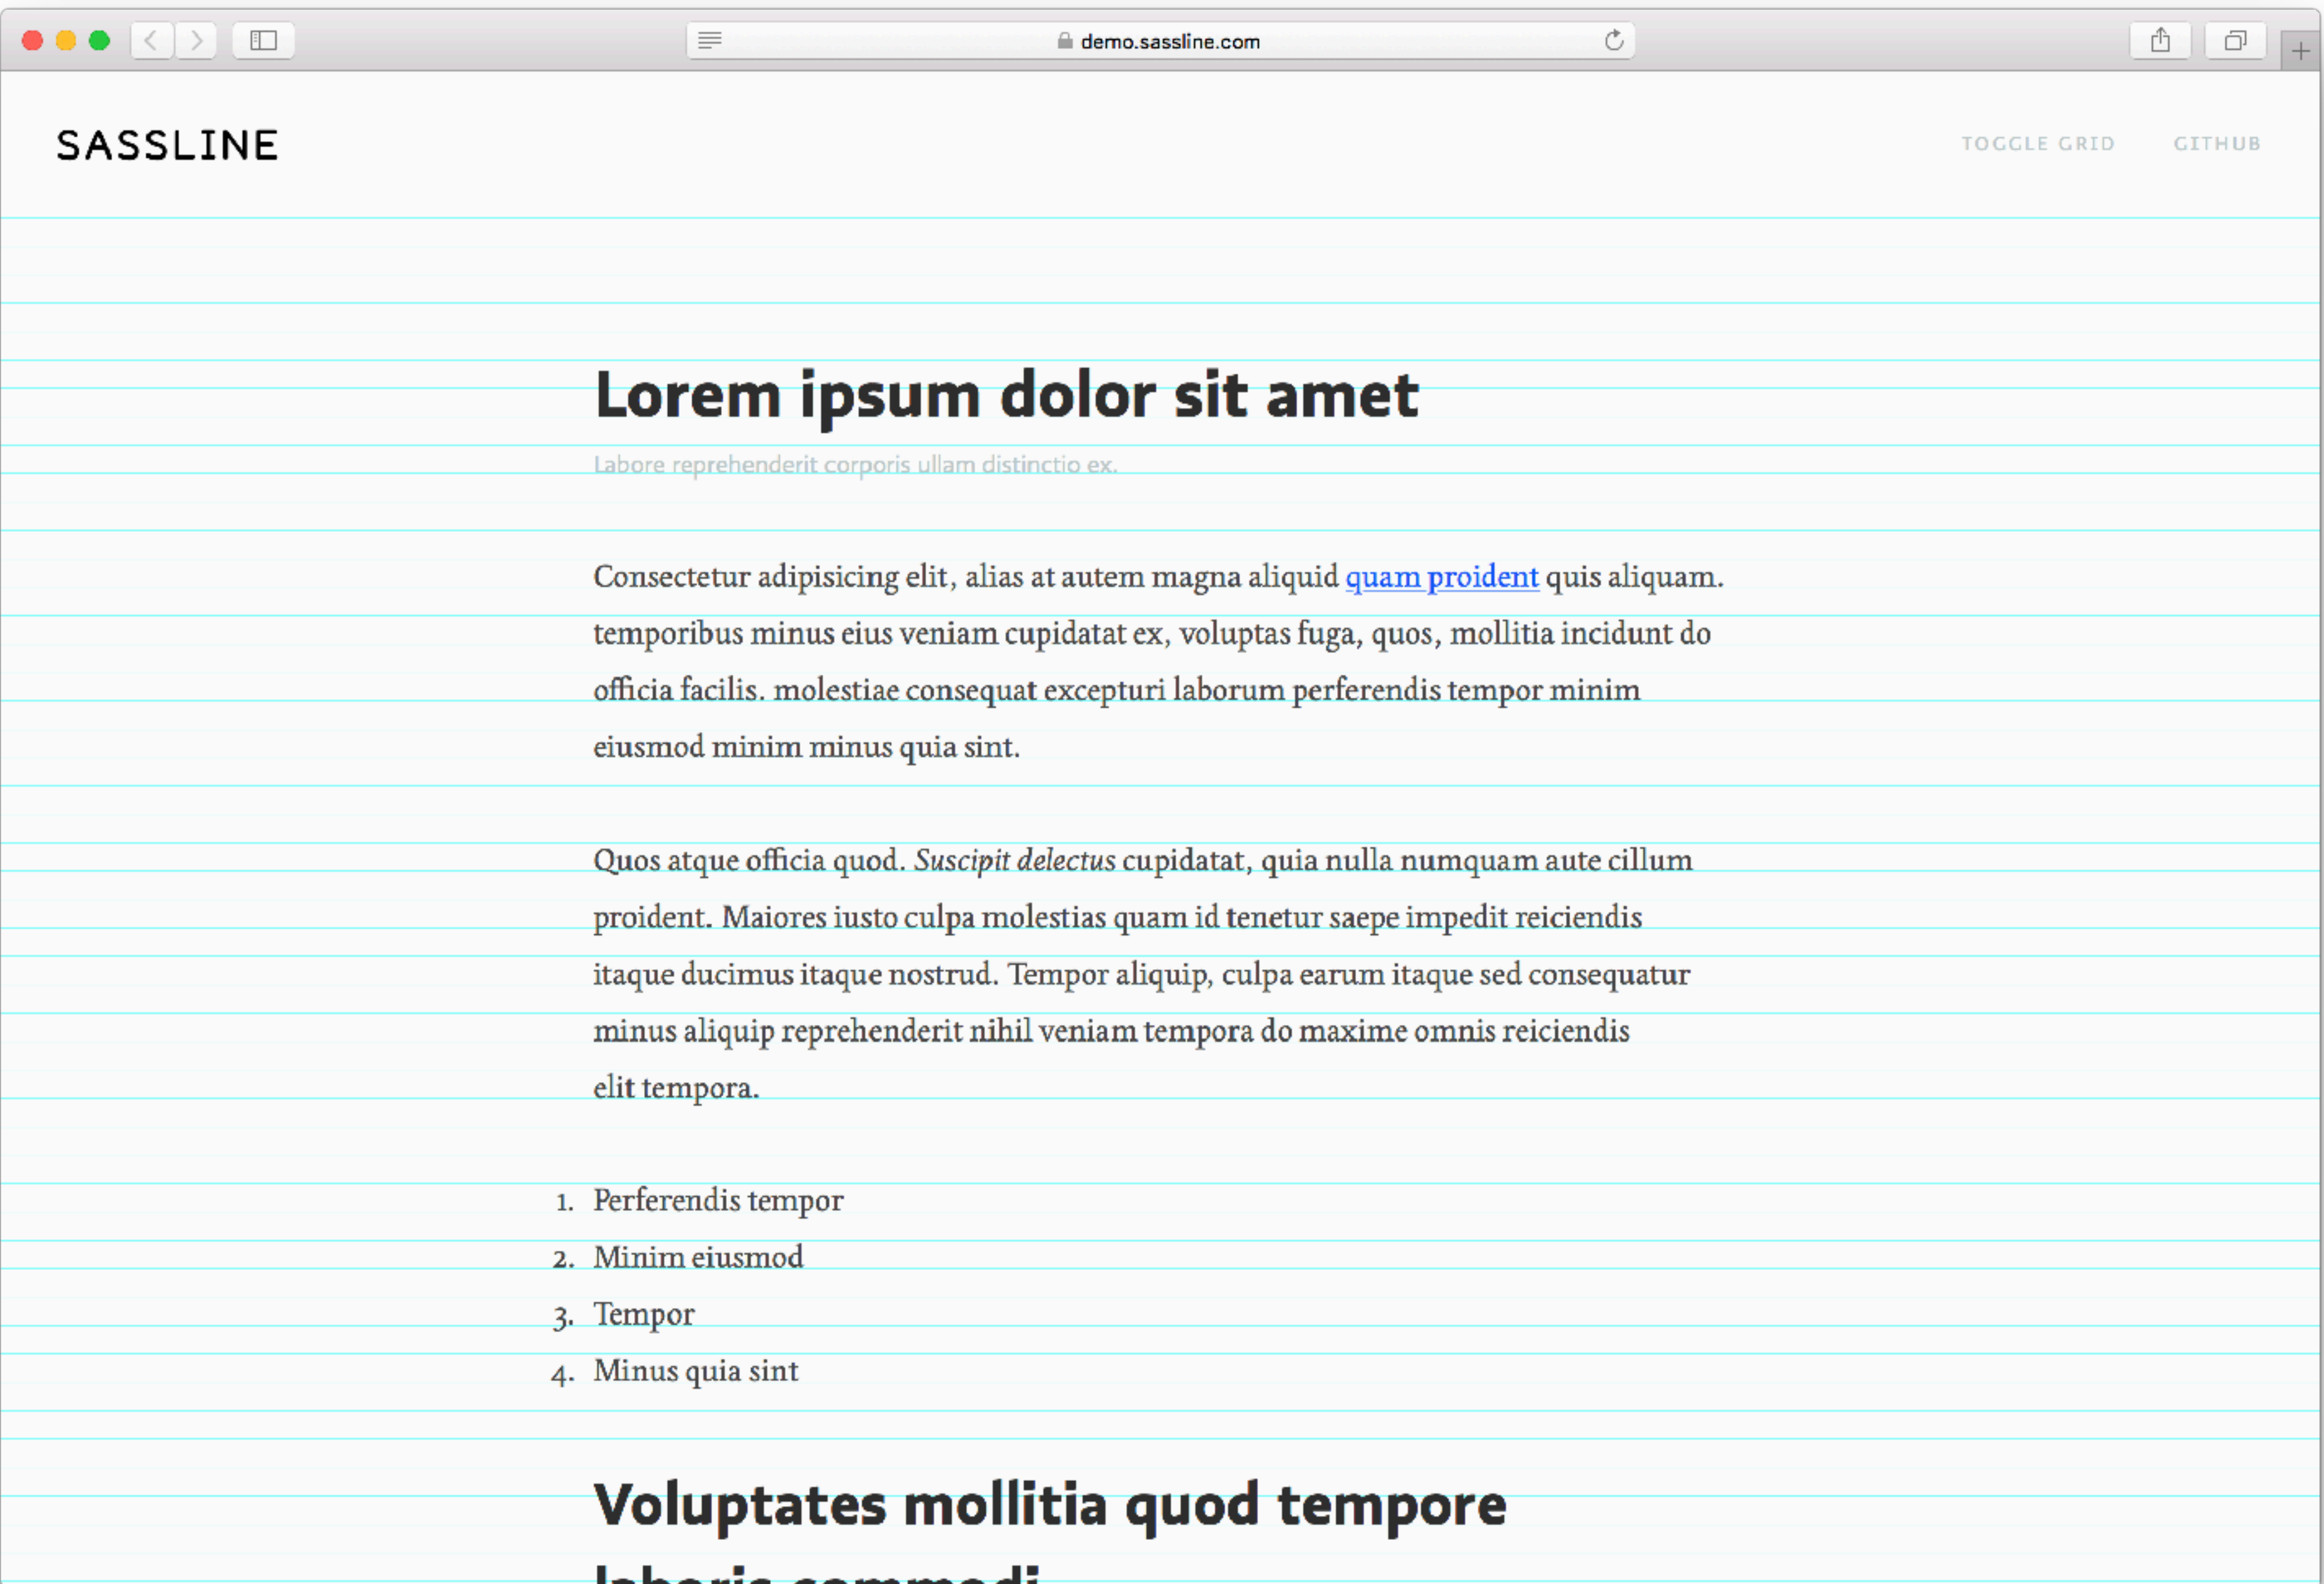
demo.sassline.com

SASSLINE

TOGGLE GRID GITHUB

Lorem ipsum dolor sit amet

Labore reprehenderit corporis ullam distinctio ex.

Consectetur adipisicing elit, alias at autem magna aliquid quam proident quis aliquam. temporibus minus eius veniam cupidatat ex, voluptas fuga, quos, mollitia incidunt do officia facilis. molestiae consequat excepturi laborum perferendis tempor minim eiusmod minim minus quia sint.

Quos atque officia quod. *Suscipit delectus* cupidatat, quia nulla numquam aute cillum proident. Maiores iusto culpa molestias quam id tenetur saepe impedit reiciendis itaque ducimus itaque nostrud. Tempor aliquip, culpa earum itaque sed consequatur minus aliquip reprehenderit nihil veniam tempora do maxime omnis reiciendis elit tempora.

1. Perferendis tempor
2. Minim eiusmod
3. Tempor
4. Minus quia sint

Voluptates mollitia quod tempore

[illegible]